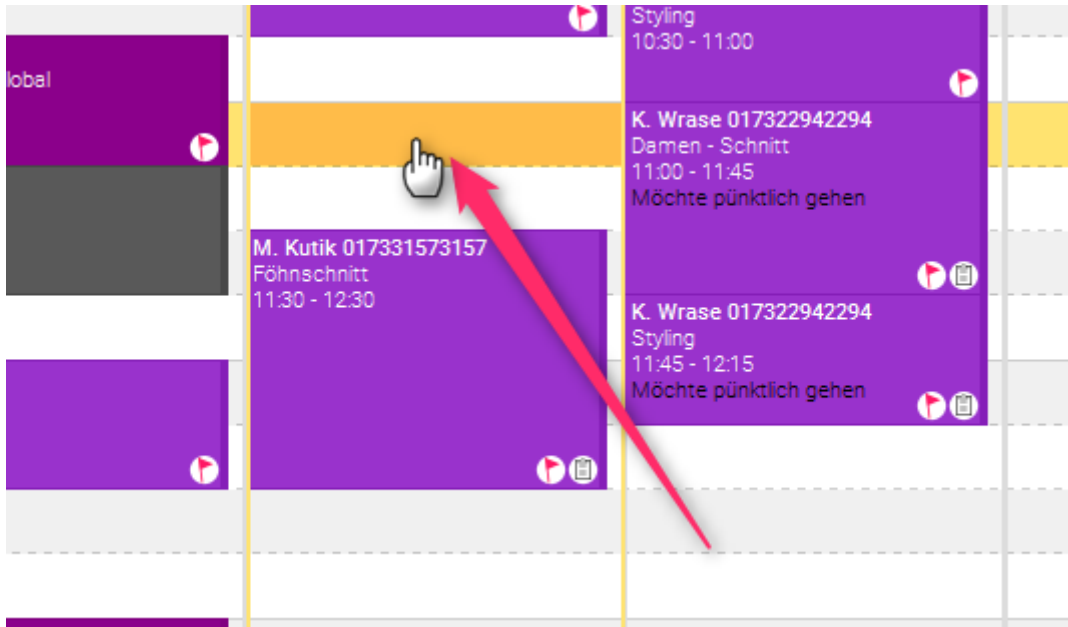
lobal

Styling
10:30 - 11:00

K. Wrase 017322942294
Damen - Schnitt
11:00 - 11:45
Möchte pünktlich gehen

M. Kutik 017331573157
Föhnschnitt
11:30 - 12:30

K. Wrase 017322942294
Styling
11:45 - 12:15
Möchte pünktlich gehen